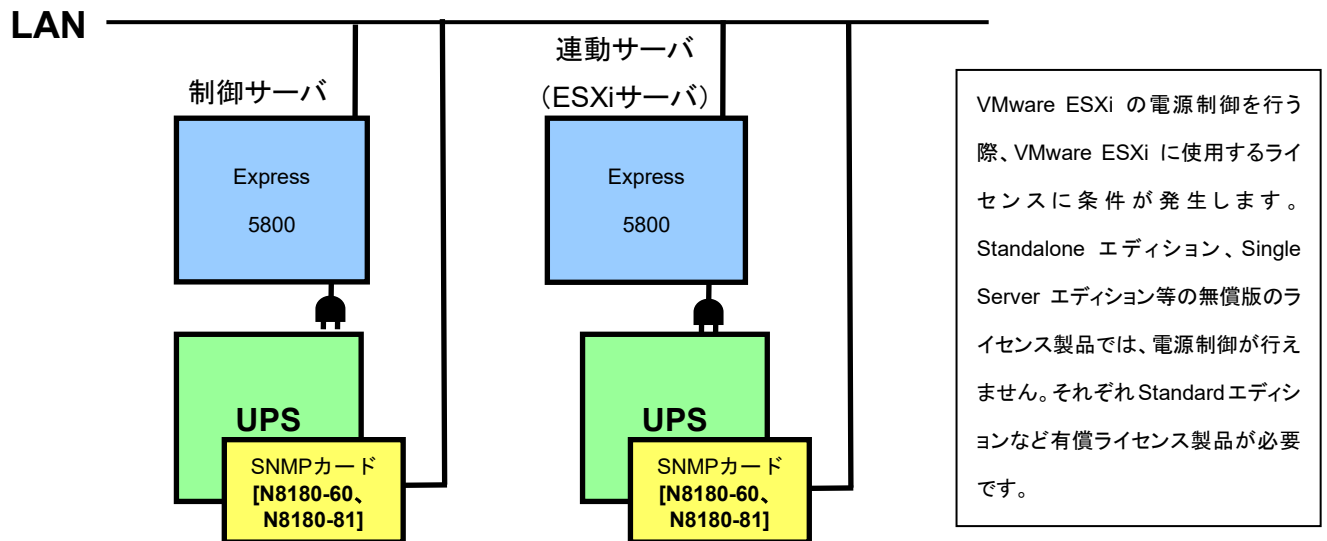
LAN

制御サーバ

Express
5800

UPS

SNMPカード
[N8180-60、
N8180-81]

連動サーバ
（ESXiサーバ）

Express
5800

UPS

SNMPカード
[N8180-60、
N8180-81]

VMware ESXi の電源制御を行う際、VMware ESXi に使用するライセンスに条件が発生します。Standalone エディション、Single Server エディション等の無償版のライセンス製品では、電源制御が行えません。それぞれStandardエディションなど有償ライセンス製品が必要です。